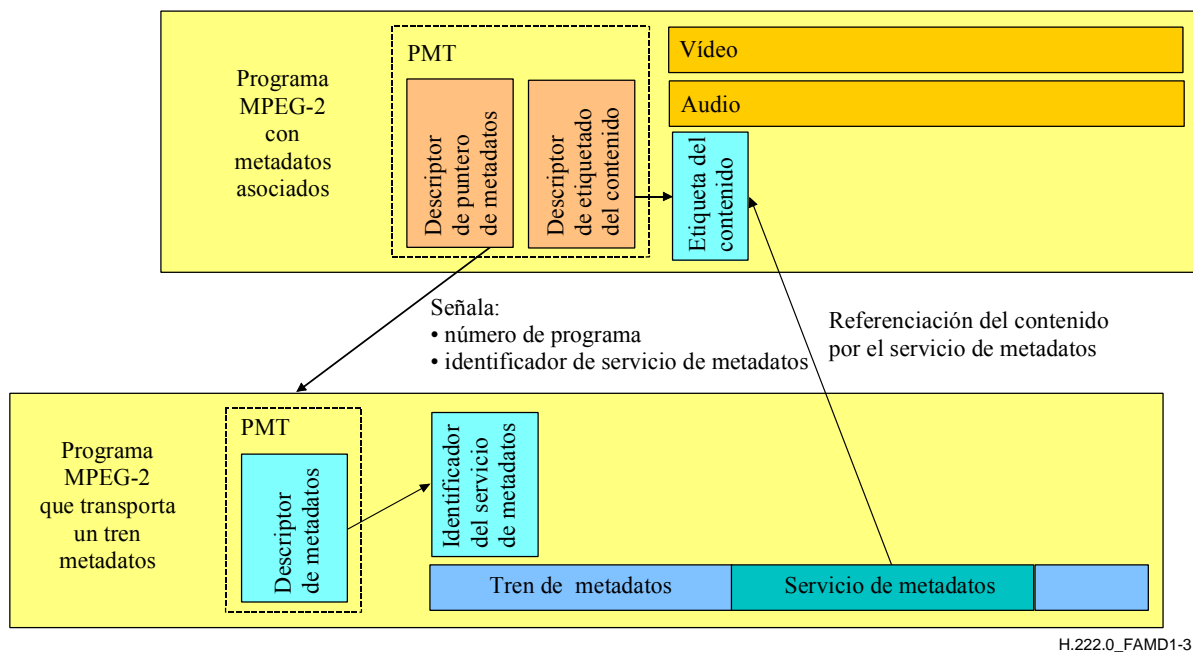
Programa MPEG-2 con metadatos asociados

PMT

Descriptor de puntero de metadatos

Descriptor de etiquetado del contenido

Vídeo

Audio

Etiqueta del contenido

Señala:
• número de programa
• identificador de servicio de metadatos

Referenciación del contenido por el servicio de metadatos

Programa MPEG-2 que transporta un tren metadatos

PMT

Descriptor de metadatos

Identificador del servicio de metadatos

Tren de metadatos

Servicio de metadatos

H.222.0_FAMD1-3